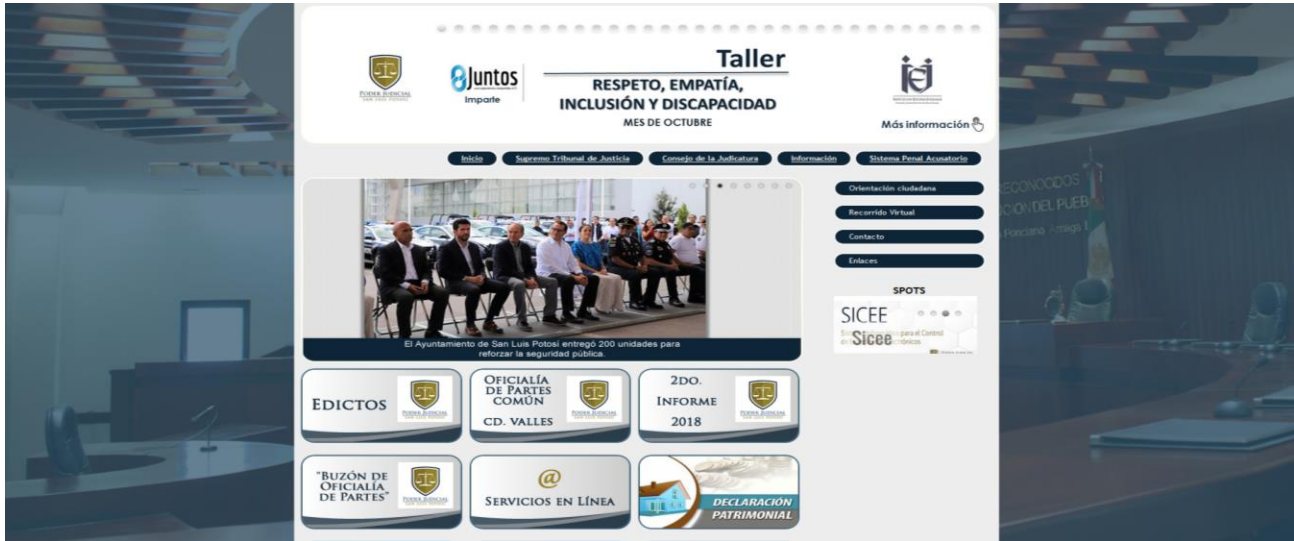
PODER JUDICIAL
SAN LUIS POTOSÍ

8Juntos
Imparte

Taller
RESPETO, EMPATÍA, INCLUSIÓN Y DISCAPACIDAD
MES DE OCTUBRE

Más información

Inicio | Supremo Tribunal de Justicia | Consejo de la Judicatura | Información | Sistema Penal Acusatorio

El Ayuntamiento de San Luis Potosí entregó 200 unidades para reforzar la seguridad pública.

Orientación ciudadana
Recorrido Virtual
Contacto
Enlaces

SPOTS

SICEE
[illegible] para el Control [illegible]
Sicee

EDICTOS
PODER JUDICIAL

OFICIALÍA DE PARTES COMÚN
CD. VALLES
PODER JUDICIAL

2DO. INFORME 2018
PODER JUDICIAL

"BUZÓN DE OFICIALÍA DE PARTES"
PODER JUDICIAL

@
SERVICIOS EN LÍNEA

DECLARACIÓN PATRIMONIAL

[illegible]ECONOCIDOS
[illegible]CIÓN DEL PUEB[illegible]
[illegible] Ponciano Arriaga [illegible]